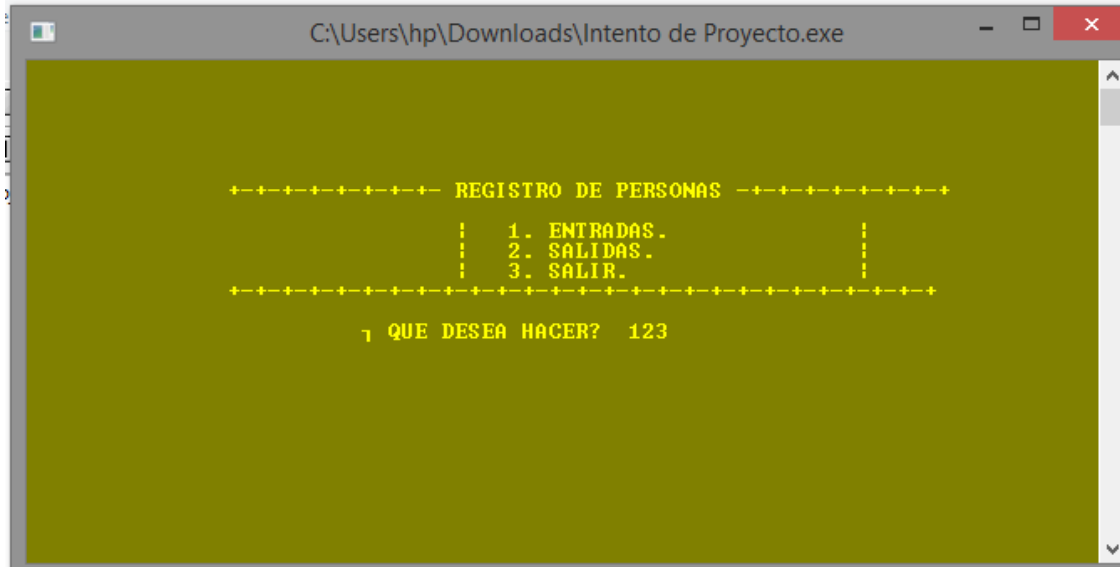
C:\Users\hp\Downloads\Intento de Proyecto.exe

+-+-+-+-+-+-+-+-+- REGISTRO DE PERSONAS -+-+-+-+-+-+-+-+-+

¦ 1. ENTRADAS. ¦
¦ 2. SALIDAS. ¦
¦ 3. SALIR. ¦

+-+-+-+-+-+-+-+-+-+-+-+-+-+-+-+-+-+-+-+-+-+-+-+-+-+-+

┐ QUE DESEA HACER? 123